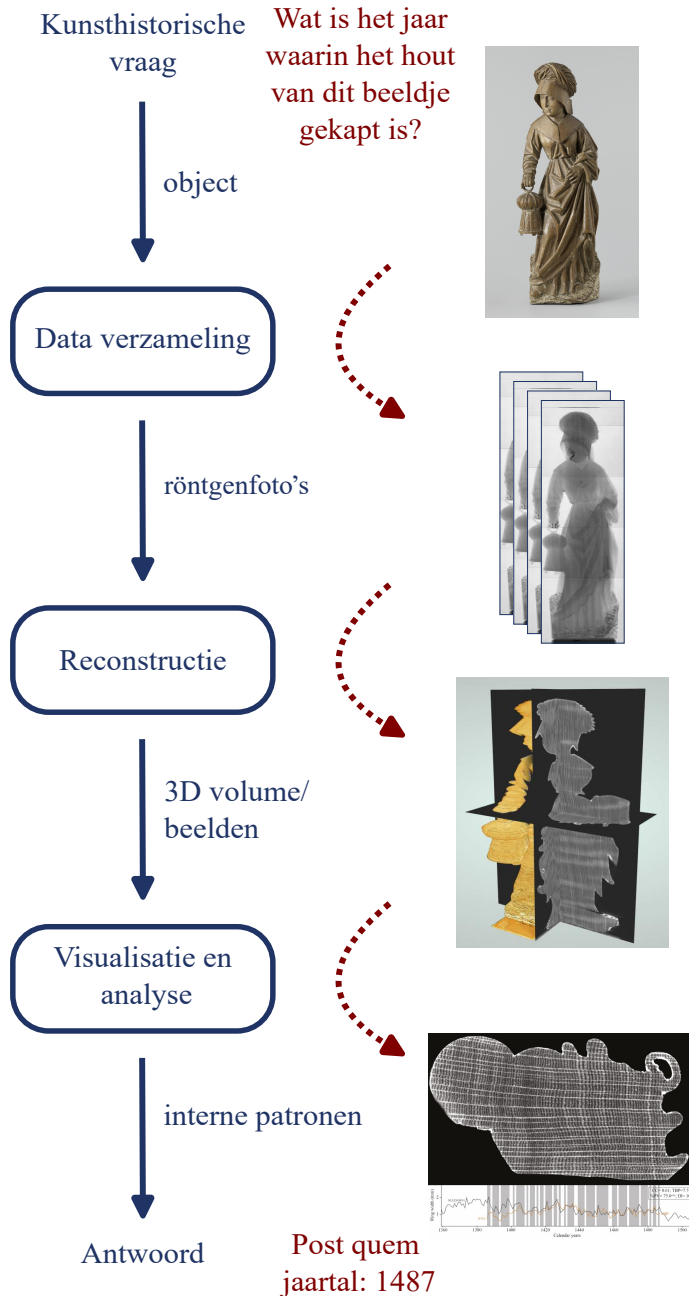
Kunsthistorische vraag

Wat is het jaar waarin het hout van dit beeldje gekapt is?

object

Data verzameling

röntgenfoto's

Reconstructie

3D volume/ beelden

Visualisatie en analyse

interne patronen

Antwoord

Post quem jaartal: 1487

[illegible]

1360 1380 1400 1420 1440 1460 1480 1500

Calendar years